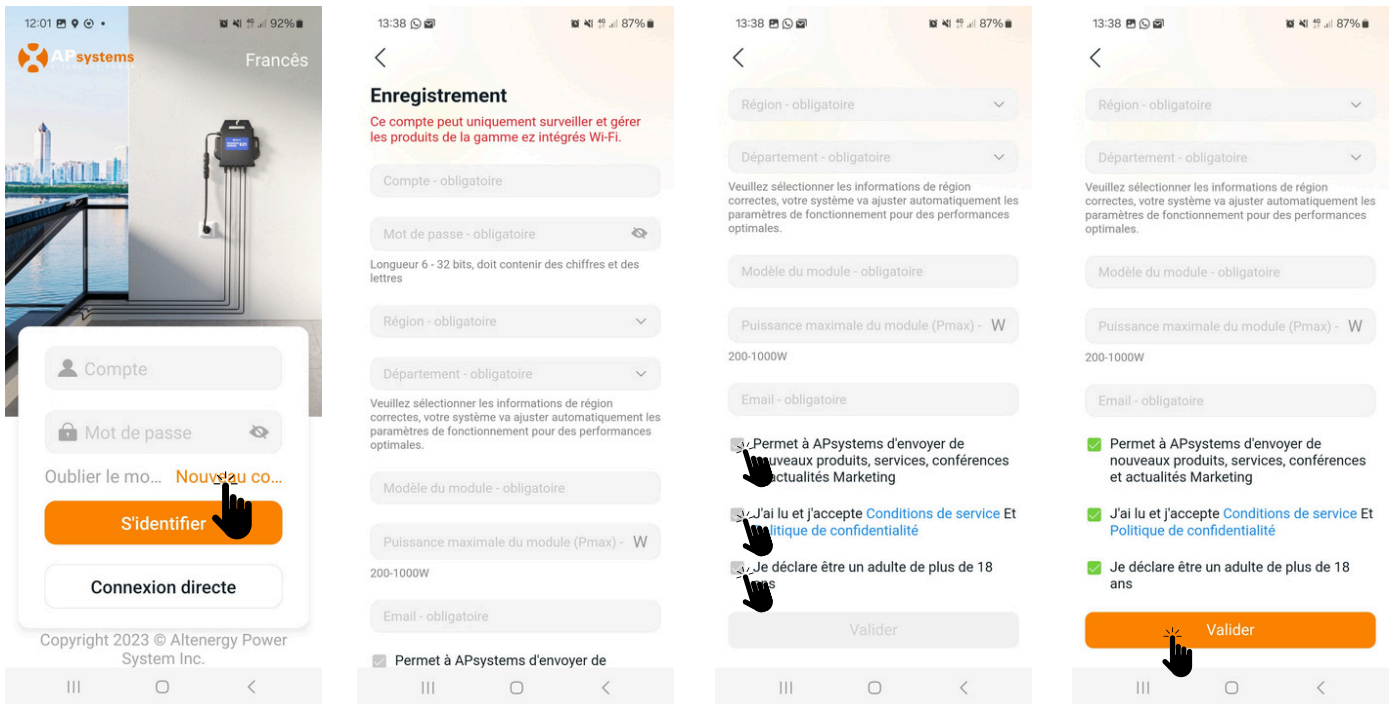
12:01 92%

APsystems

Francês

Compte

Mot de passe

Oublier le mo... Nouveau co...

S'identifier

Connexion directe

Copyright 2023 © Altenergy Power System Inc.

13:38 87%

Enregistrement

Ce compte peut uniquement surveiller et gérer les produits de la gamme ez intégrés Wi-Fi.

Compte - obligatoire

Mot de passe - obligatoire

Longueur 6 - 32 bits, doit contenir des chiffres et des lettres

Région - obligatoire

Département - obligatoire

Veuillez sélectionner les informations de région correctes, votre système va ajuster automatiquement les paramètres de fonctionnement pour des performances optimales.

Modèle du module - obligatoire

Puissance maximale du module (Pmax) - W

200-1000W

Email - obligatoire

Permet à APsystems d'envoyer de

13:38 87%

Région - obligatoire

Département - obligatoire

Veuillez sélectionner les informations de région correctes, votre système va ajuster automatiquement les paramètres de fonctionnement pour des performances optimales.

Modèle du module - obligatoire

Puissance maximale du module (Pmax) - W

200-1000W

Email - obligatoire

Permet à APsystems d'envoyer de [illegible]uveaux produits, services, conférences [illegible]ctualités Marketing

J'ai lu et j'accepte Conditions de service Et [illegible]olitique de confidentialité

Je déclare être un adulte de plus de 18 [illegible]ns

Valider

13:38 87%

Région - obligatoire

Département - obligatoire

Veuillez sélectionner les informations de région correctes, votre système va ajuster automatiquement les paramètres de fonctionnement pour des performances optimales.

Modèle du module - obligatoire

Puissance maximale du module (Pmax) - W

200-1000W

Email - obligatoire

Permet à APsystems d'envoyer de nouveaux produits, services, conférences et actualités Marketing

J'ai lu et j'accepte Conditions de service Et Politique de confidentialité

Je déclare être un adulte de plus de 18 ans

Valider